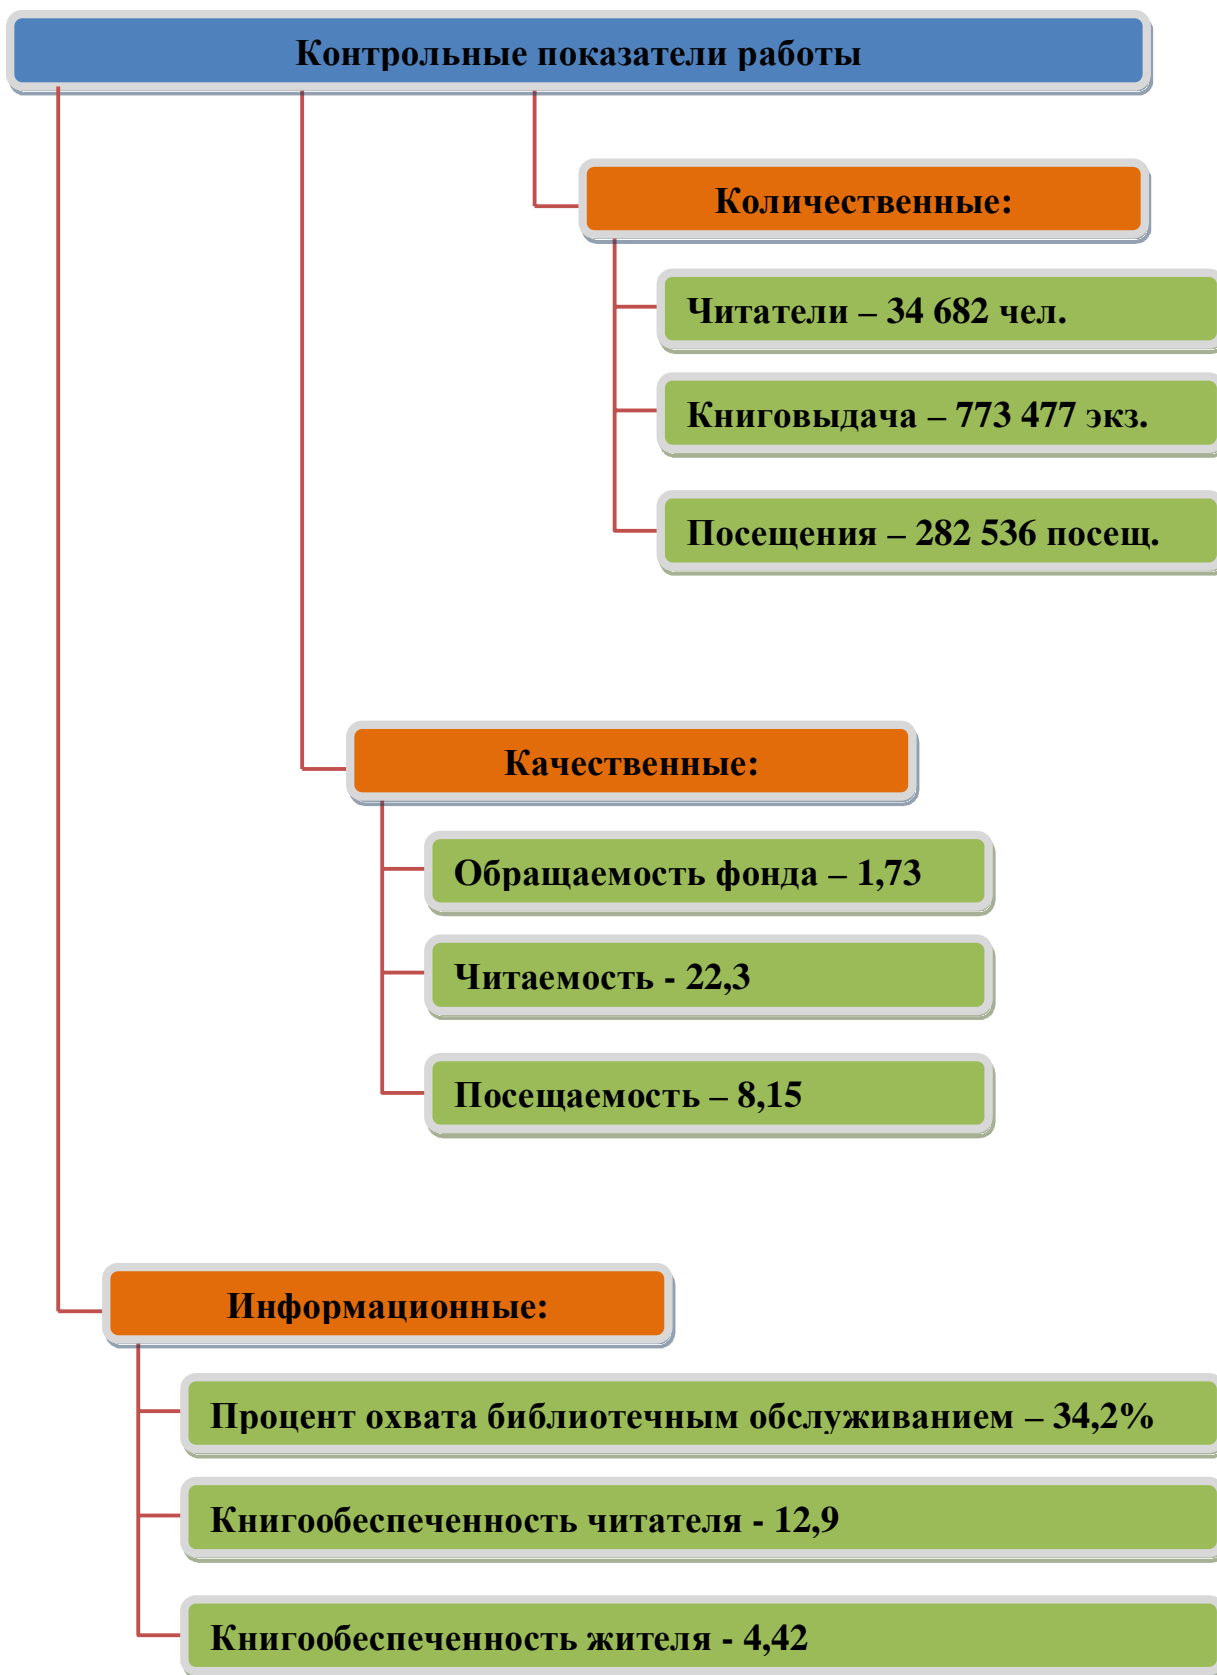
Контрольные показатели работы

Количественные:

Читатели – 34 682 чел.

Книговыдача – 773 477 экз.

Посещения – 282 536 посещ.

Качественные:

Обращаемость фонда – 1,73

Читаемость - 22,3

Посещаемость – 8,15

Информационные:

Процент охвата библиотечным обслуживанием – 34,2%

Книгообеспеченность читателя - 12,9

Книгообеспеченность жителя - 4,42